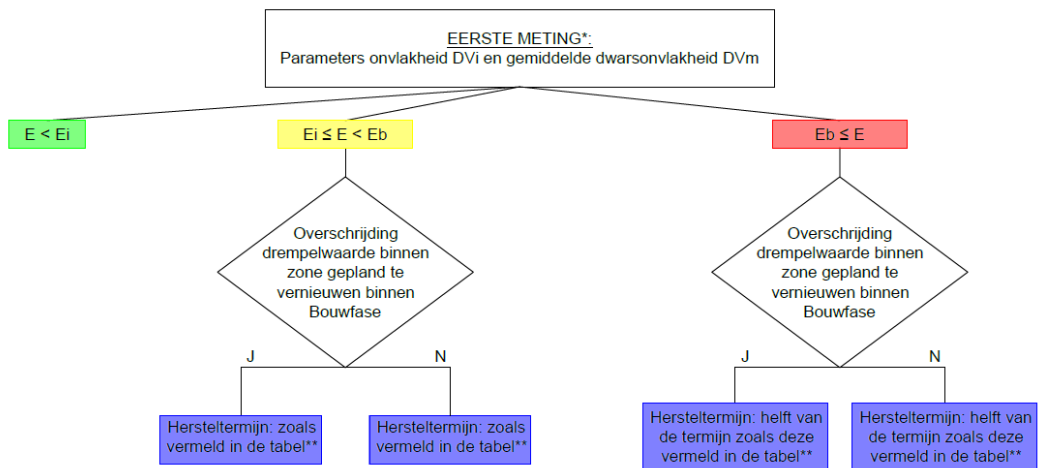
EERSTE METING*:
Parameters onvlakheid DVi en gemiddelde dwarsonvlakheid DVm

E < Ei

Ei ≤ E < Eb

Eb ≤ E

Overschrijding drempelwaarde binnen zone gepland te vernieuwen binnen Bouwfase

J

N

Hersteltermijn: zoals vermeld in de tabel**

Hersteltermijn: zoals vermeld in de tabel**

Overschrijding drempelwaarde binnen zone gepland te vernieuwen binnen Bouwfase

J

N

Hersteltermijn: helft van de termijn zoals deze vermeld in de tabel**

Hersteltermijn: helft van de termijn zoals deze vermeld in de tabel**